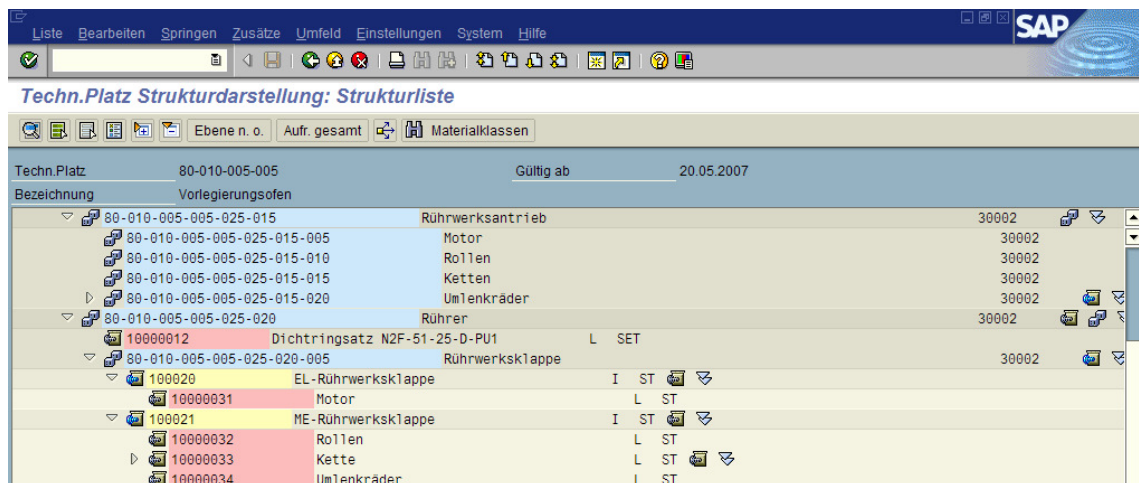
Liste Bearbeiten Springen Zusätze Umfeld Einstellungen System Hilfe

SAP

Techn.Platz Strukturdarstellung: Strukturliste

Ebene n. o. Aufr. gesamt Materialklassen

Techn.Platz 80-010-005-005 Gültig ab 20.05.2007
Bezeichnung Vorlegierungsofen

80-010-005-005-025-015 Rührwerksantrieb 30002
80-010-005-005-025-015-005 Motor 30002
80-010-005-005-025-015-010 Rollen 30002
80-010-005-005-025-015-015 Ketten 30002
80-010-005-005-025-015-020 Umlenkräder 30002
80-010-005-005-025-020 Rührer 30002
10000012 Dichtringsatz N2F-51-25-D-PU1 L SET
80-010-005-005-025-020-005 Rührwerksklappe 30002
100020 EL-Rührwerksklappe I ST
10000031 Motor L ST
100021 ME-Rührwerksklappe I ST
10000032 Rollen L ST
10000033 Kette L ST
10000034 Umlenkräder L ST